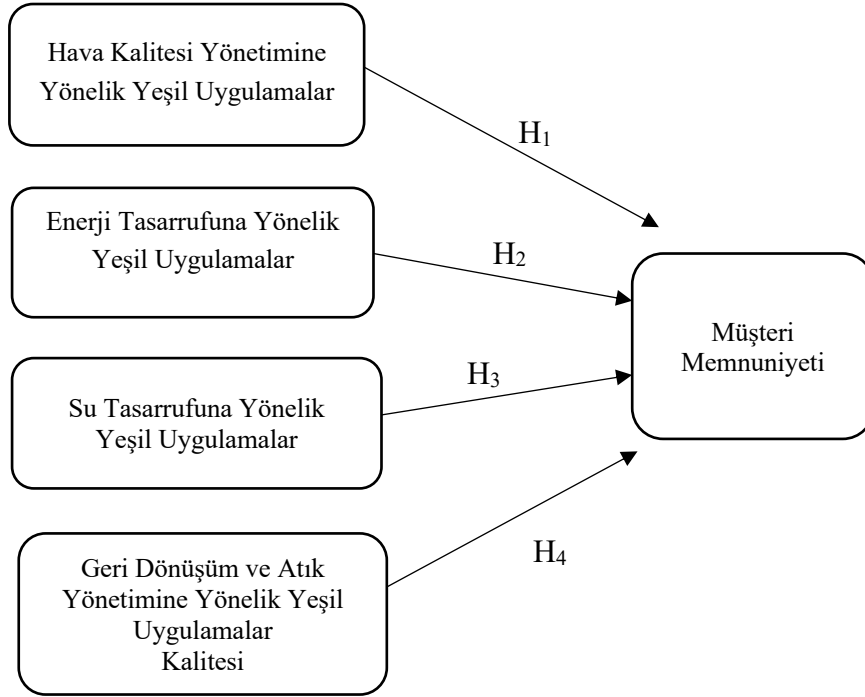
Hava Kalitesi Yönetimine Yönelik Yeşil Uygulamalar

$H_1$

Enerji Tasarrufuna Yönelik Yeşil Uygulamalar

$H_2$

Müşteri Memnuniyeti

$H_3$

Su Tasarrufuna Yönelik Yeşil Uygulamalar

$H_4$

Geri Dönüşüm ve Atık Yönetimine Yönelik Yeşil Uygulamalar Kalitesi